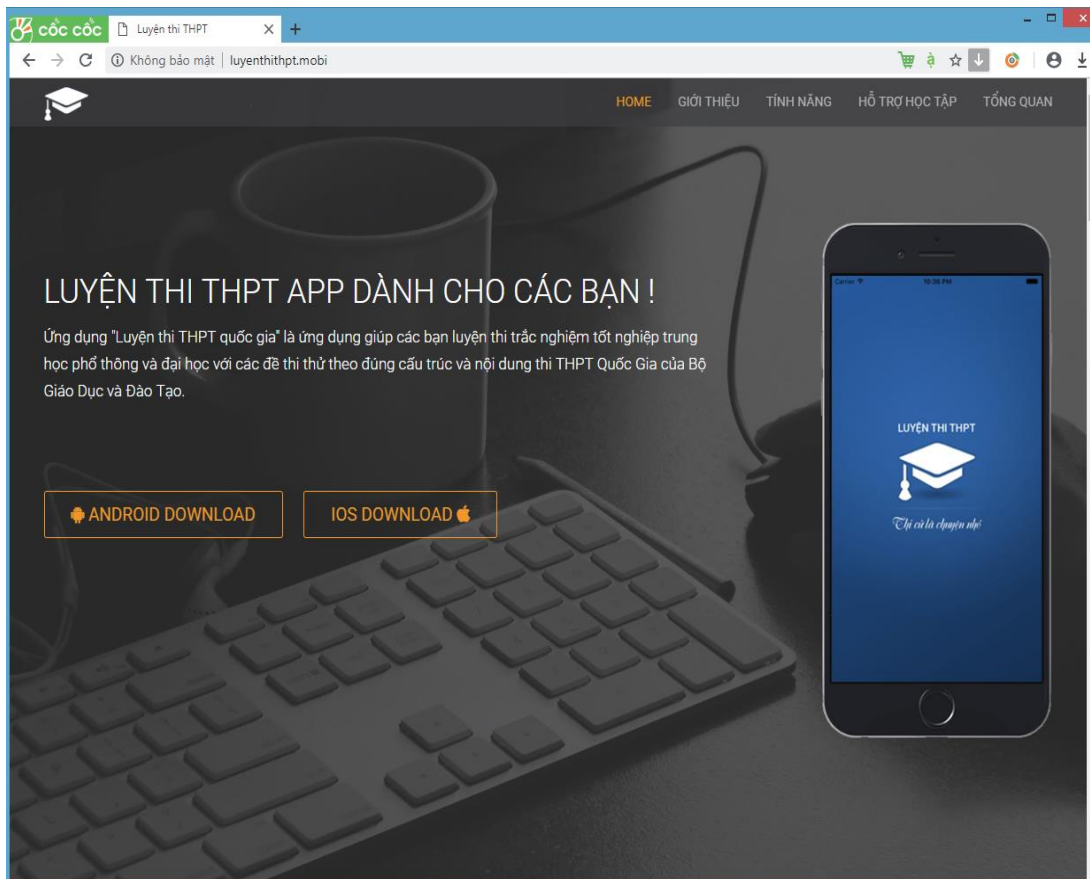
cốc cốc
Luyện thi THPT
Không bảo mật | luyenthithpt.mobi

HOME GIỚI THIỆU TÍNH NĂNG HỖ TRỢ HỌC TẬP TỔNG QUAN

LUYỆN THI THPT APP DÀNH CHO CÁC BẠN !

Ứng dụng "Luyện thi THPT quốc gia" là ứng dụng giúp các bạn luyện thi trắc nghiệm tốt nghiệp trung học phổ thông và đại học với các đề thi thử theo đúng cấu trúc và nội dung thi THPT Quốc Gia của Bộ Giáo Dục và Đào Tạo.

ANDROID DOWNLOAD

IOS DOWNLOAD

Carrier
10:36 PM

LUYỆN THI THPT

Thi cử là chuyện nhỏ